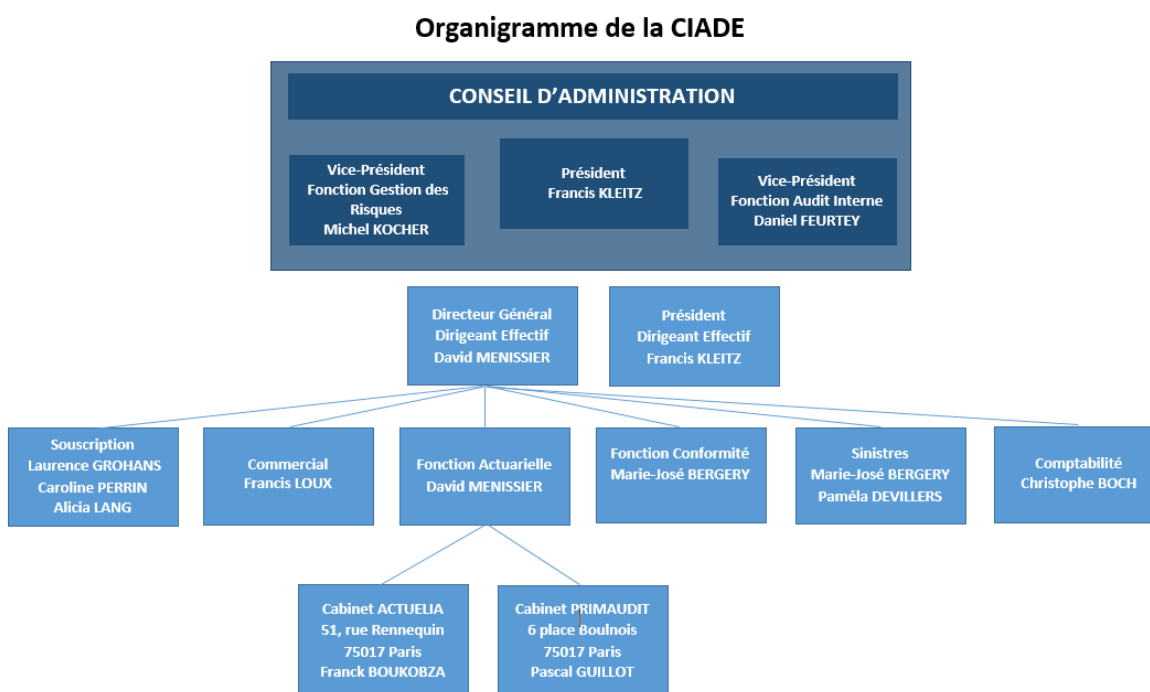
Organigramme de la CIADE

CONSEIL D’ADMINISTRATION

Vice-Président
Fonction Gestion des Risques
Michel KOCHER

Président
Francis KLEITZ

Vice-Président
Fonction Audit Interne
Daniel FEURTEY

Directeur Général
Dirigeant Effectif
David MENISSIER

Président
Dirigeant Effectif
Francis KLEITZ

Souscription
Laurence GROHANS
Caroline PERRIN
Alicia LANG

Commercial
Francis LOUX

Fonction Actuarielle
David MENISSIER

Fonction Conformité
Marie-José BERGERY

Sinistres
Marie-José BERGERY
Paméla DEVILLERS

Comptabilité
Christophe BOCH

Cabinet ACTUELIA
51, rue Rennequin
75017 Paris
Franck BOUKOBZA

Cabinet PRIMAUDIT
6 place Boulnois
75017 Paris
Pascal GUILLOT